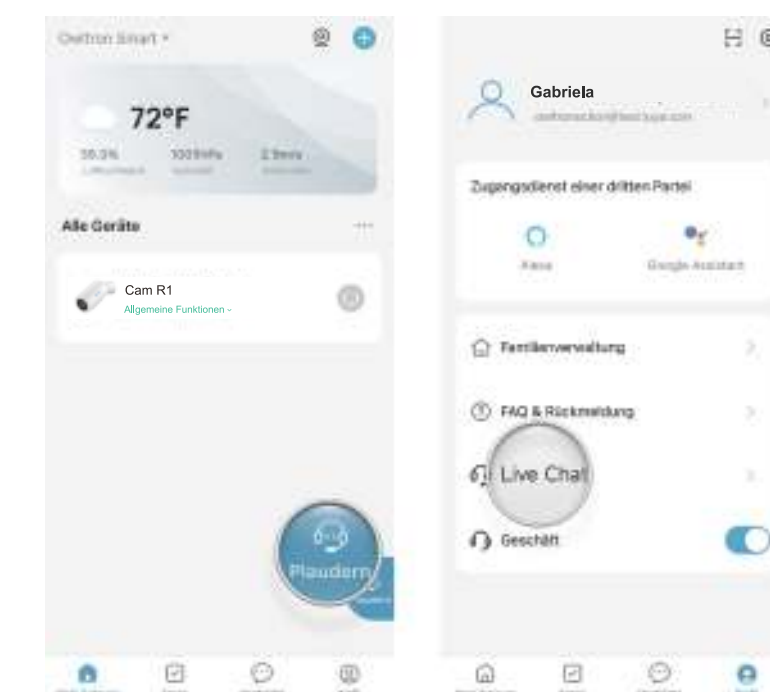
Owltron Smart ▾

72°F

55.3%

1009hPa

2.9m/s

Alle Geräte

···

Cam R1

Allgemeine Funktionen ›

Plaudern

Gabriela

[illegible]

Zugangsdienst einer dritten Partei

Alexa

Google Assistant

Familienverwaltung

FAQ & Rückmeldung

Live Chat

Geschäft